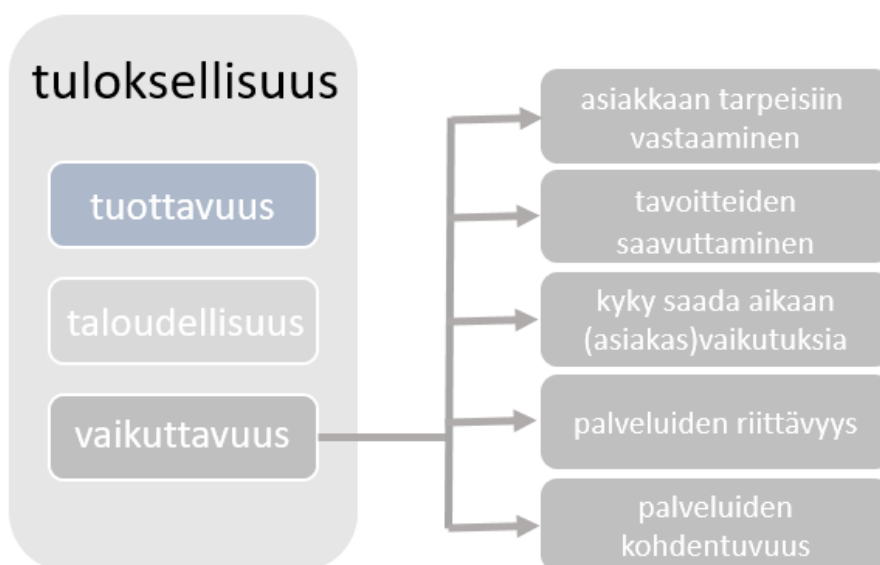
tuloksellisuus

tuottavuus

taloudellisuus

vaikuttavuus

asiakkaan tarpeisiin vastaaminen

tavoitteiden saavuttaminen

kyky saada aikaan (asiakas)vaikutuksia

palveluiden riittävyys

palveluiden kohdentuvuus